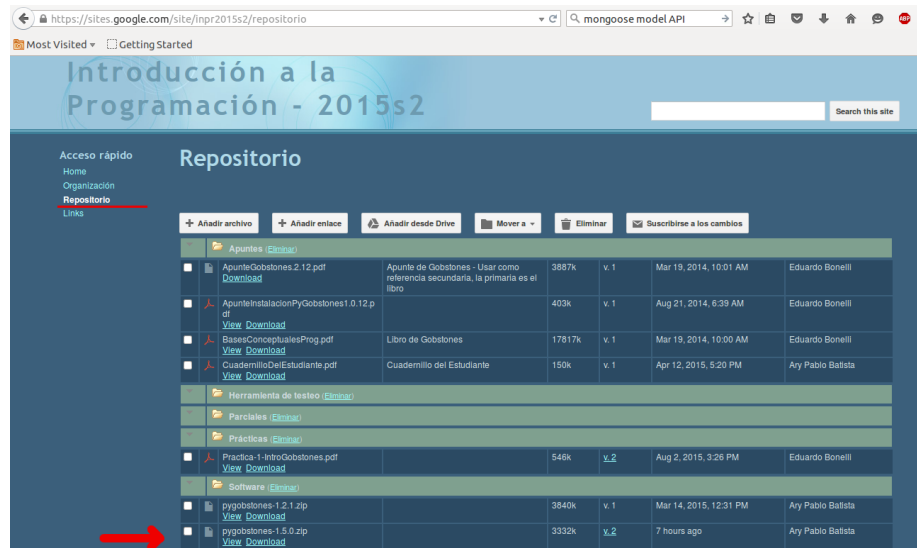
https://sites.google.com/site/inpr2015s2/repositorio

mongoose model API

Most Visited
Getting Started

Introducción a la Programación - 2015s2

Search this site

Acceso rápido
Home
Organización
Repositorio
Links

Repositorio

Añadir archivo
Añadir enlace
Añadir desde Drive
Mover a
Eliminar
Suscribirse a los cambios

Apuntes (Eliminar)

| | | | | | |
|---|---|---|---|---|---|
| ApunteGobstones.2.12.pdf Download | Apunte de Gobstones - Usar como referencia secundaria, la primaria es el libro | 3887k | v. 1 | Mar 19, 2014, 10:01 AM | Eduardo Bonelli |
| ApunteInstalacionPyGobstones1.0.12.pdf View Download | | 403k | v. 1 | Aug 21, 2014, 6:39 AM | Eduardo Bonelli |
| BasesConceptualesProg.pdf View Download | Libro de Gobstones | 17817k | v. 1 | Mar 19, 2014, 10:00 AM | Eduardo Bonelli |
| CuadernilloDelEstudiante.pdf View Download | Cuadernillo del Estudiante | 150k | v. 1 | Apr 12, 2015, 5:20 PM | Ary Pablo Batista |

Herramienta de testeo (Eliminar)

Parciales (Eliminar)

Prácticas (Eliminar)

| | | | | | |
|---|---|---|---|---|---|
| Practica-1-IntroGobstones.pdf View Download | | 546k | v. 2 | Aug 2, 2015, 3:26 PM | Eduardo Bonelli |

Software (Eliminar)

| | | | | | |
|---|---|---|---|---|---|
| pygobstones-1.2.1.zip View Download | | 3840k | v. 1 | Mar 14, 2015, 12:31 PM | Ary Pablo Batista |
| pygobstones-1.5.0.zip View Download | | 3332k | v. 2 | 7 hours ago | Ary Pablo Batista |